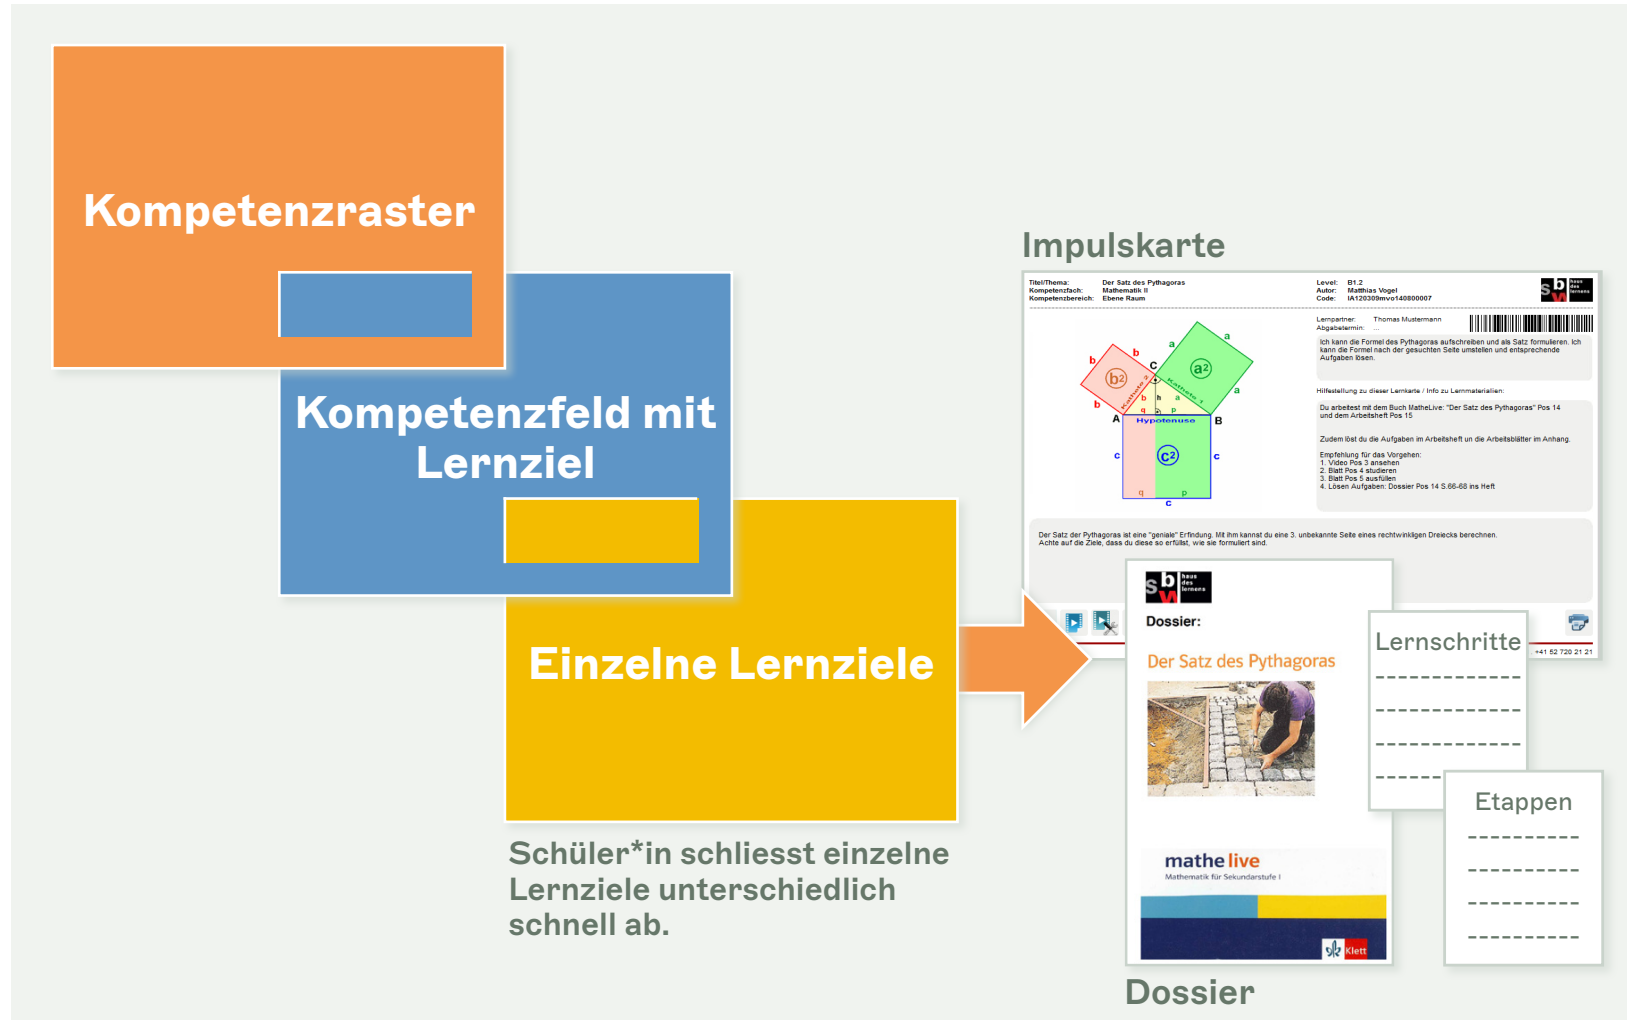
Kompetenzraster

Kompetenzfeld mit Lernziel

Einzelne Lernziele

Schüler*in schliesst einzelne Lernziele unterschiedlich schnell ab.

Impulskarte

Titel/Thema: Der Satz des Pythagoras
Kompetenzfach: Mathematik II
Kompetenzbereich: Ebene Raum

Level: B1.2
Autor: Matthias Vogel
Code: IA120309mvo140800007

Lernpartner: Thomas Mustermann
Abgabetermin: ...

Ich kann die Formel des Pythagoras aufschreiben und als Satz formulieren. Ich kann die Formel nach der gesuchten Seite umstellen und entsprechende Aufgaben lösen.

Hilfestellung zu dieser Lernkarte / Info zu Lernmaterialien:

Du arbeitest mit dem Buch MatheLive: "Der Satz des Pythagoras" Pos 14 und dem Arbeitsheft Pos 15

Zudem löst du die Aufgaben im Arbeitsheft un die Arbeitsblätter im Anhang.

Empfehlung für das Vorgehen:
1. Video Pos 3 ansehen
2. Blatt Pos 4 studieren
3. Blatt Pos 5 ausfüllen
4. Lösen Aufgaben: Dossier Pos 14 S.66-68 ins Heft

$a^2$ $b^2$ $c^2$ a b c A B C h p q Hypotenuse Kathete 1 Kathete 2

Der Satz der Pythagoras ist eine "geniale" Erfindung. Mit ihm kannst du eine 3. unbekannte Seite eines rechtwinkligen Dreiecks berechnen. Achte auf die Ziele, dass du diese so erfüllst, wie sie formuliert sind.

+41 52 720 21 21

haus des lernens

Dossier:

Der Satz des Pythagoras

mathe live
Mathematik für Sekundarstufe I
Klett

Lernschritte

Etappen

Dossier